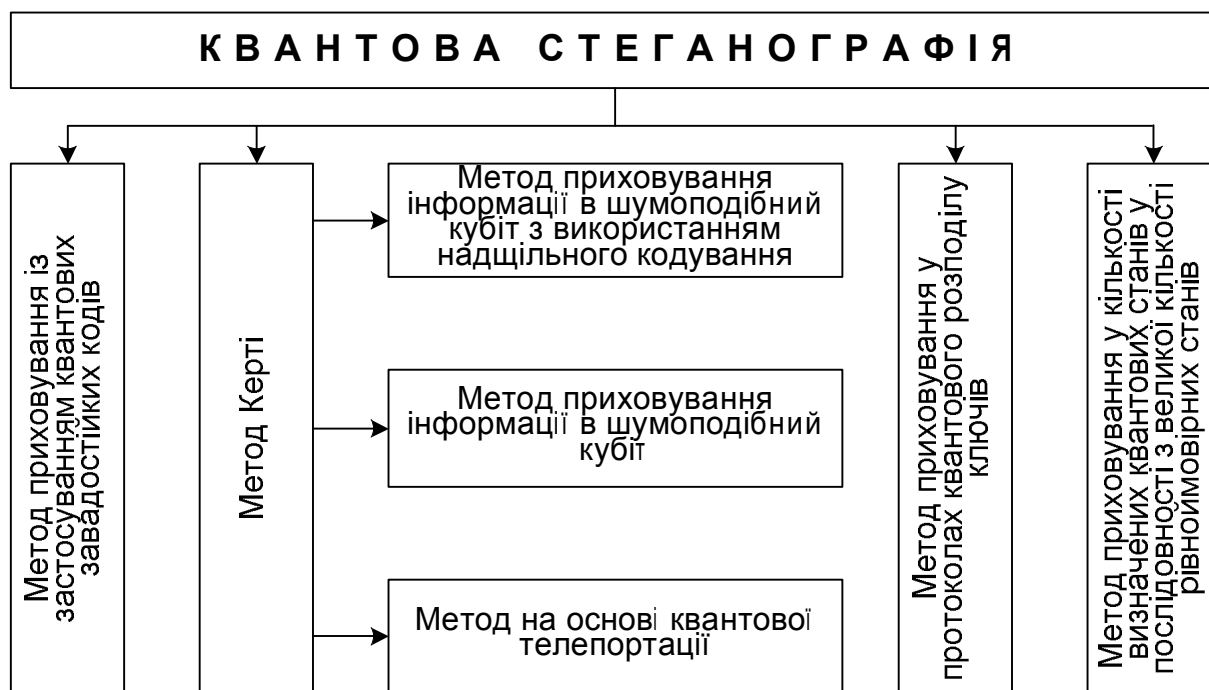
КВАНТОВА СТЕГАНОГРАФІЯ

Метод приховування із застосуванням квантових завадостійких кодів

Метод Керті

Метод приховування інформації в шумоподібний кубіт з використанням надщільного кодування

Метод приховування інформації в шумоподібний кубіт

Метод на основі квантової телепортації

Метод приховування у протоколах квантового розподілу ключів

Метод приховування у кількості визначених квантових станів у послідовності з великої кількості рівноймовірних станів